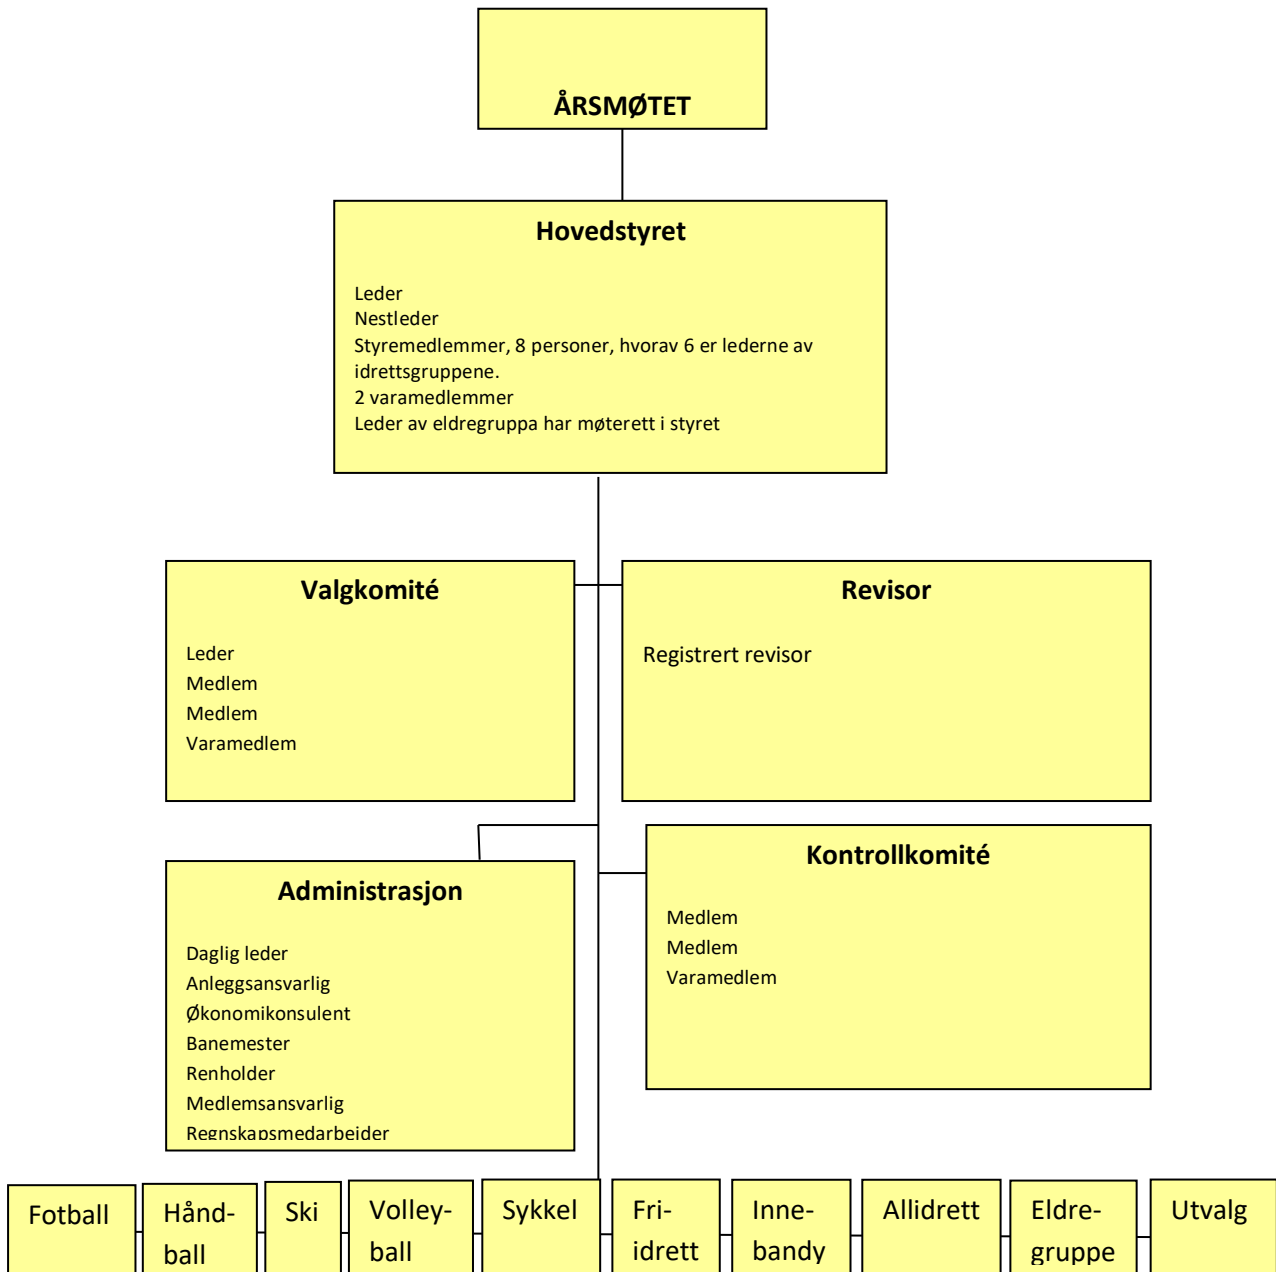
ÅRSMØTET

Hovedstyret

Leder
Nestleder
Styremedlemmer, 8 personer, hvorav 6 er lederne av idrettsgruppene.
2 varamedlemmer
Leder av eldregruppa har møterett i styret

Valgkomité

Leder
Medlem
Medlem
Varamedlem

Revisor

Registrert revisor

Administrasjon

Daglig leder
Anleggsansvarlig
Økonomikonsulent
Banemester
Renholder
Medlemsansvarlig
Regnskapsmedarbeider

Kontrollkomité

Medlem
Medlem
Varamedlem

Fotball

Håndball

Ski

Volleyball

Sykkel

Friidrett

Innebandy

Allidrett

Eldregruppe

Utvalg